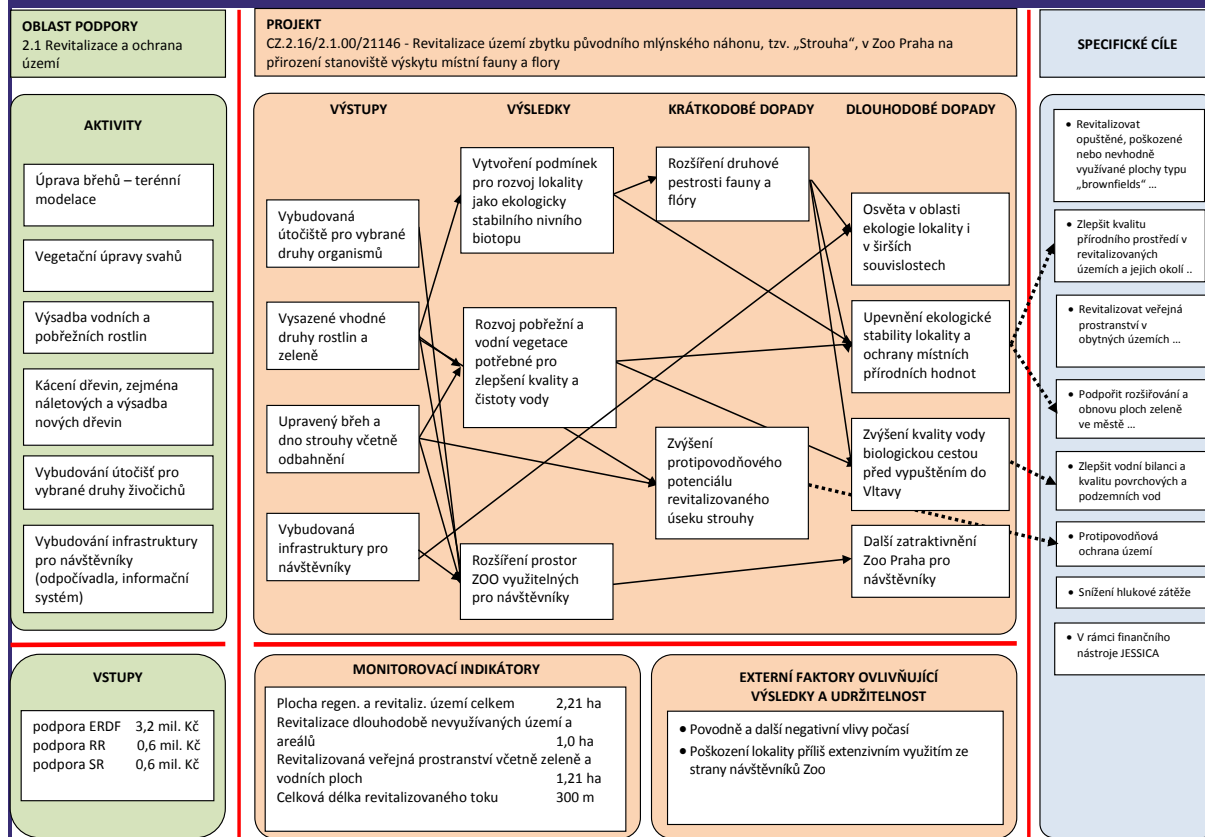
OBLAST PODPORY
2.1 Revitalizace a ochrana území

PROJEKT
CZ.2.16/2.1.00/21146 - Revitalizace území zbytku původního mlýnského náhonu, tzv. „Strouha", v Zoo Praha na přirození stanoviště výskytu místní fauny a flory

SPECIFICKÉ CÍLE

AKTIVITY

Úprava břehů – terénní modelace

Vegetační úpravy svahů

Výsadba vodních a pobřežních rostlin

Kácení dřevin, zejména náletových a výsadba nových dřevin

Vybudování útočišť pro vybrané druhy živočichů

Vybudování infrastruktury pro návštěvníky (odpočívadla, informační systém)

VÝSTUPY

VÝSLEDKY

KRÁTKODOBÉ DOPADY

DLOUHODOBÉ DOPADY

Vybudovaná útočiště pro vybrané druhy organismů

Vysazené vhodné druhy rostlin a zeleně

Upravený břeh a dno strouhy včetně odbahnění

Vybudovaná infrastruktury pro návštěvníky

Vytvoření podmínek pro rozvoj lokality jako ekologicky stabilního nivního biotopu

Rozvoj pobřežní a vodní vegetace potřebné pro zlepšení kvality a čistoty vody

Rozšíření prostor ZOO využitelných pro návštěvníky

Rozšíření druhové pestrosti fauny a flóry

Zvýšení protipovodňového potenciálu revitalizovaného úseku strouhy

Osvěta v oblasti ekologie lokality i v širších souvislostech

Upevnění ekologické stability lokality a ochrany místních přírodních hodnot

Zvýšení kvality vody biologickou cestou před vypuštěním do Vltavy

Další zatraktivnění Zoo Praha pro návštěvníky

• Revitalizovat opuštěné, poškozené nebo nevhodně využívané plochy typu „brownfields" …

• Zlepšit kvalitu přírodního prostředí v revitalizovaných územích a jejich okolí ..

• Revitalizovat veřejná prostranství v obytných územích …

• Podpořit rozšiřování a obnovu ploch zeleně ve městě …

• Zlepšit vodní bilanci a kvalitu povrchových a podzemních vod

• Protipovodňová ochrana území

• Snížení hlukové zátěže

• V rámci finančního nástroje JESSICA

VSTUPY

podpora ERDF 3,2 mil. Kč
podpora RR 0,6 mil. Kč
podpora SR 0,6 mil. Kč

MONITOROVACÍ INDIKÁTORY

| | |
|---|---|
| Plocha regen. a revitaliz. území celkem | 2,21 ha |
| Revitalizace dlouhodobě nevyužívaných území a areálů | 1,0 ha |
| Revitalizovaná veřejná prostranství včetně zeleně a vodních ploch | 1,21 ha |
| Celková délka revitalizovaného toku | 300 m |

EXTERNÍ FAKTORY OVLIVŇUJÍCÍ VÝSLEDKY A UDRŽITELNOST

• Povodně a další negativní vlivy počasí
• Poškození lokality příliš extenzivním využitím ze strany návštěvníků Zoo